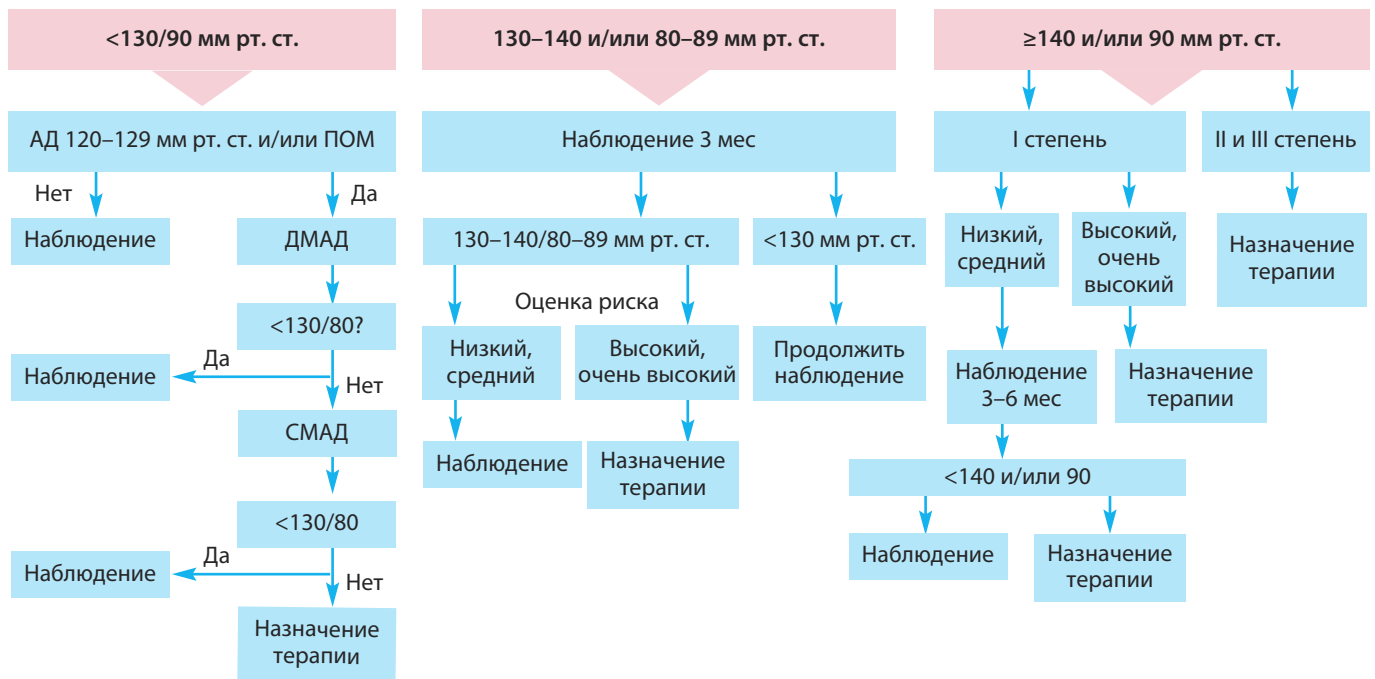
<130/90 мм рт. ст.

АД 120–129 мм рт. ст. и/или ПОМ

Нет

Да

Наблюдение

ДМАД

<130/80?

Да

Наблюдение

Нет

СМАД

<130/80

Да

Наблюдение

Нет

Назначение терапии

130–140 и/или 80–89 мм рт. ст.

Наблюдение 3 мес

130–140/80–89 мм рт. ст.

<130 мм рт. ст.

Оценка риска

Низкий, средний

Высокий, очень высокий

Продолжить наблюдение

Наблюдение

Назначение терапии

≥140 и/или 90 мм рт. ст.

I степень

II и III степень

Низкий, средний

Высокий, очень высокий

Назначение терапии

Наблюдение 3–6 мес

Назначение терапии

<140 и/или 90

Наблюдение

Назначение терапии